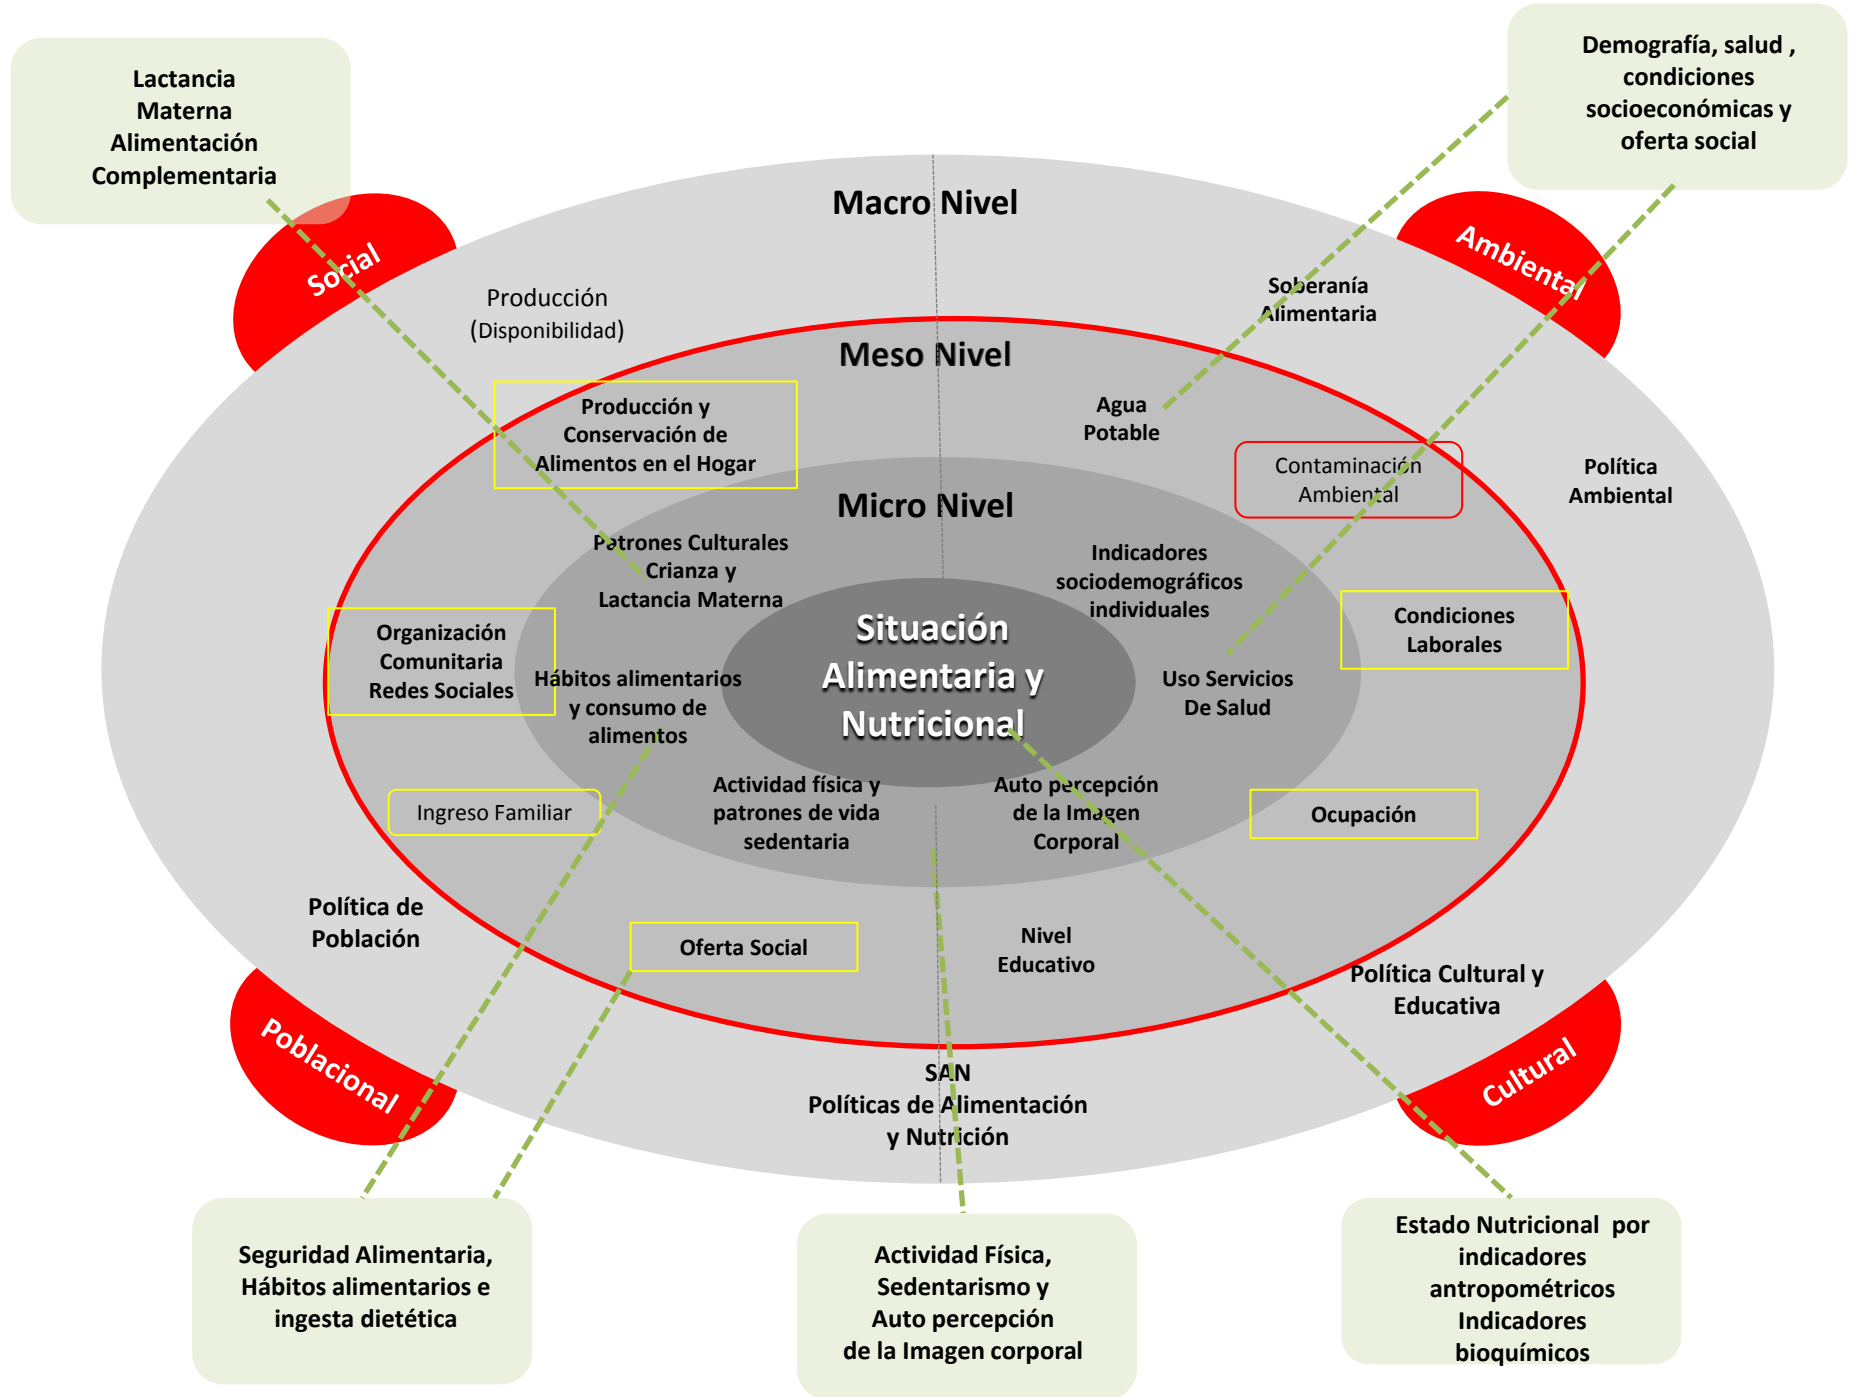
Lactancia Materna Alimentación Complementaria

Demografía, salud , condiciones socioeconómicas y oferta social

Social

Ambiental

Macro Nivel

Producción (Disponibilidad)

Soberanía Alimentaria

Meso Nivel

Producción y Conservación de Alimentos en el Hogar

Agua Potable

Contaminación Ambiental

Política Ambiental

Micro Nivel

Patrones Culturales Crianza y Lactancia Materna

Indicadores sociodemográficos individuales

Organización Comunitaria Redes Sociales

Hábitos alimentarios y consumo de alimentos

Situación Alimentaria y Nutricional

Uso Servicios De Salud

Condiciones Laborales

Ingreso Familiar

Actividad física y patrones de vida sedentaria

Auto percepción de la Imagen Corporal

Ocupación

Política de Población

Oferta Social

Nivel Educativo

Política Cultural y Educativa

Poblacional

Cultural

SAN
Políticas de Alimentación y Nutrición

Seguridad Alimentaria, Hábitos alimentarios e ingesta dietética

Actividad Física, Sedentarismo y Auto percepción de la Imagen corporal

Estado Nutricional por indicadores antropométricos Indicadores bioquímicos